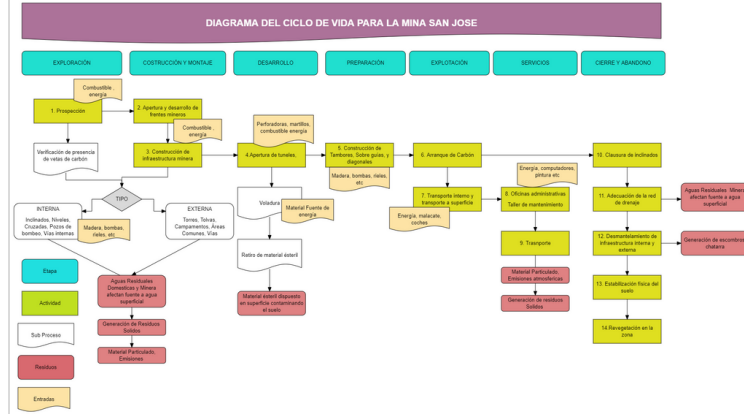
DIAGRAMA DEL CICLO DE VIDA PARA LA MINA SAN JOSE

EXPLORACIÓN

CONSTRUCCIÓN Y MONTAJE

DESARROLLO

PREPARACIÓN

EXPLOTACIÓN

SERVICIOS

CIERRE Y ABANDONO

Combustible, energía

1. Prospección

Verificación de presencia de vetas de carbón

2. Apertura y desarrollo de frentes mineros

Combustible, energía

3. Construcción de infraestructura minera

TIPO

INTERNA

Inclinados, Niveles, Cruzadas, Pozos de bombeo, Vías internas

Madera, bombas, rieles, etc

EXTERNA

Torres, Tolvas, Campamentos, Áreas Comunes, Vías

Aguas Residuales Domesticas y Minera afectan fuente a agua superficial

Generación de Residuos Solidos

Material Particulado, Emisiones

Perforadoras, martillos, combustible energía

4.Apertura de tuneles.

Voladura

Material Fuente de energía

Retiro de material esteril

Material estéril dispuesto en superficie contaminando el suelo

5. Construcción de Tambores, Sobre guias, y diagonales

Madera, bombas, rieles, etc.

6. Arranque de Carbón

7. Transporte interno y transporte a superficie

Energía, malacate, coches

Energía, computadores, pintura etc

8. Oficinas administrativas

Taller de mantenimiento

9. Transporte

Material Particulado, Emisiones atmosfericas

Generación de residuos Solidos

10. Clausura de inclinados

11. Adecuación de la red de drenaje

Aguas Residuales Minera afectan fuente a agua superficial

12. Desmantelamiento de Infraestructura Interna y externa

Generación de escombros chatarra

13. Estabilización física del suelo

14.Revegetación en la zona

Etapa

Actividad

Sub Proceso

Residuos

Entradas